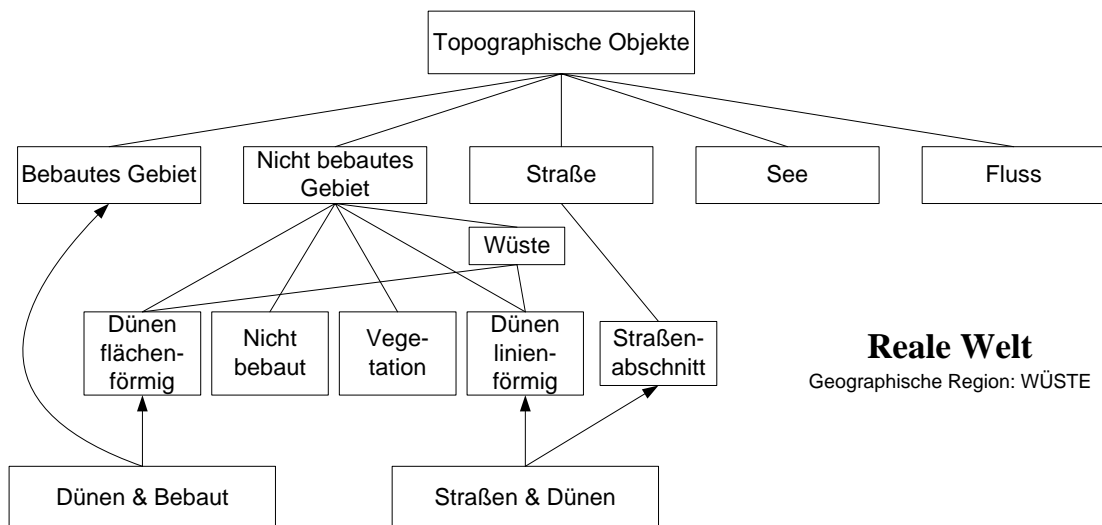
Topographische Objekte

Bebautes Gebiet

Nicht bebautes Gebiet

Straße

See

Fluss

Wüste

Dünen flächenförmig

Nicht bebaut

Vegetation

Dünen linienförmig

Straßenabschnitt

Reale Welt
Geographische Region: WÜSTE

Dünen & Bebaut

Straßen & Dünen